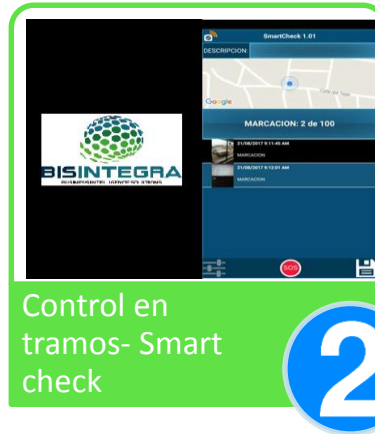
BISINTEGRA
BUSINESS INTEL INTEGRADO SYSTEMS

SmartCheck 1.01
DESCRIPCION:
Google
Calle del Topo
MARCACION: 2 de 100
21/08/2017 9:11:45 AM
MARCACION
21/08/2017 9:12:01 AM
MARCACION
SOS

Control en tramos- Smart check

2